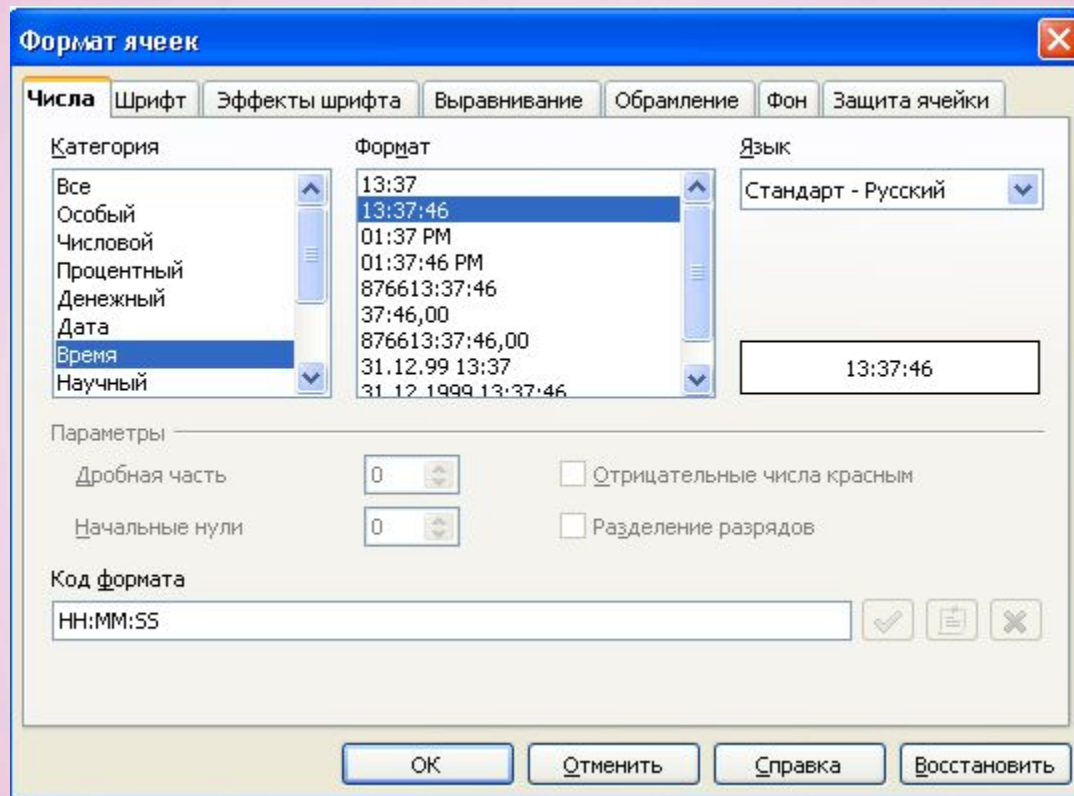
Формат ячеек

Числа | Шрифт | Эффекты шрифта | Выравнивание | Обрамление | Фон | Защита ячейки

Категория
Все
Особый
Числовой
Процентный
Денежный
Дата
Время
Научный

Формат
13:37
13:37:46
01:37 PM
01:37:46 PM
876613:37:46
37:46,00
876613:37:46,00
31.12.99 13:37
31.12.1999 13:37:46

Язык
Стандарт - Русский

13:37:46

Параметры
Дробная часть 0
Начальные нули 0
Отрицательные числа красным
Разделение разрядов

Код формата
HH:MM:SS

OK | Отменить | Справка | Восстановить